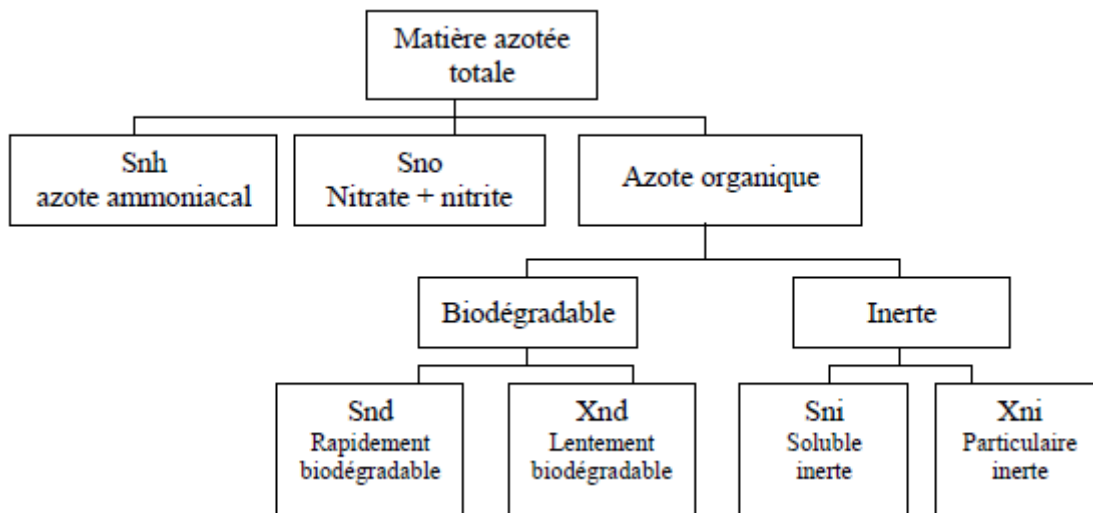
Matière azotée totale

Snh
azote ammoniacal

Sno
Nitrate + nitrite

Azote organique

Biodégradable

Inerte

Snd
Rapidement biodégradable

Xnd
Lentement biodégradable

Sni
Soluble inerte

Xni
Particulaire inerte